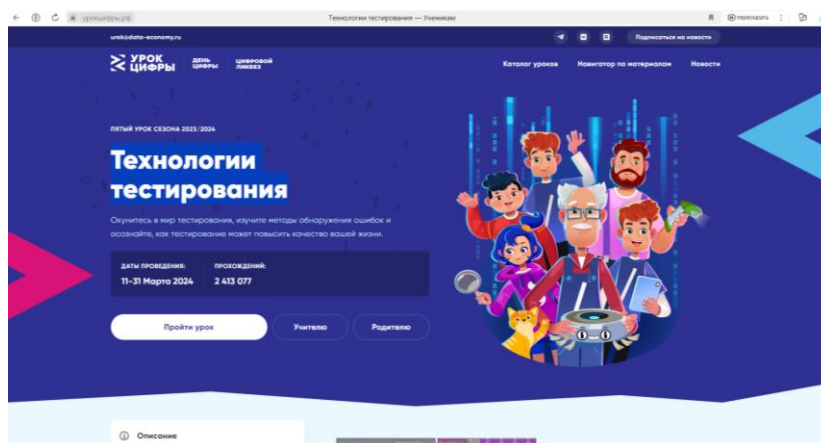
урокцифры.рф

Технологии тестирования — Ученикам

Перевести

urok@data-economy.ru

Подписаться на новости

УРОК ЦИФРЫ

ДЕНЬ ЦИФРЫ

ЦИФРОВОЙ ЛИКБЕЗ

Каталог уроков

Навигатор по материалам

Новости

ПЯТЫЙ УРОК СЕЗОНА 2023/2024

Технологии тестирования

Окунитесь в мир тестирования, изучите методы обнаружения ошибок и осознайте, как тестирование может повысить качество вашей жизни.

ДАТЫ ПРОВЕДЕНИЯ:

11-31 Марта 2024

ПРОХОЖДЕНИЙ:

2 413 077

Пройти урок

Учителю

Родителю

Описание